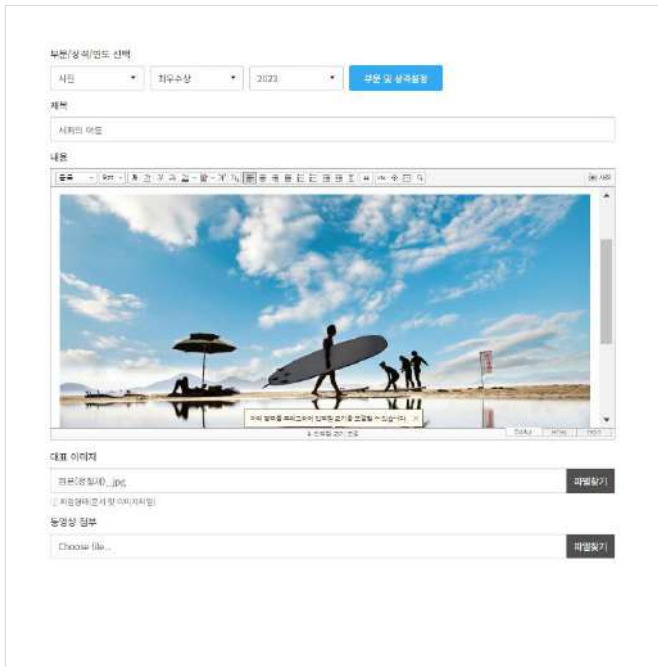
부문/상격/연도 선택

사진

최우수상

2023

부문 및 상격설정

제목

서퍼의 여름

내용

굴림

9pt

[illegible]

Editor

HTML

TEXT

대표 이미지

원본(장철재)_.jpg

파일찾기

□ 파일삭제(로서 및 이미지파일)

동영상 첨부

Choose file...

파일찾기